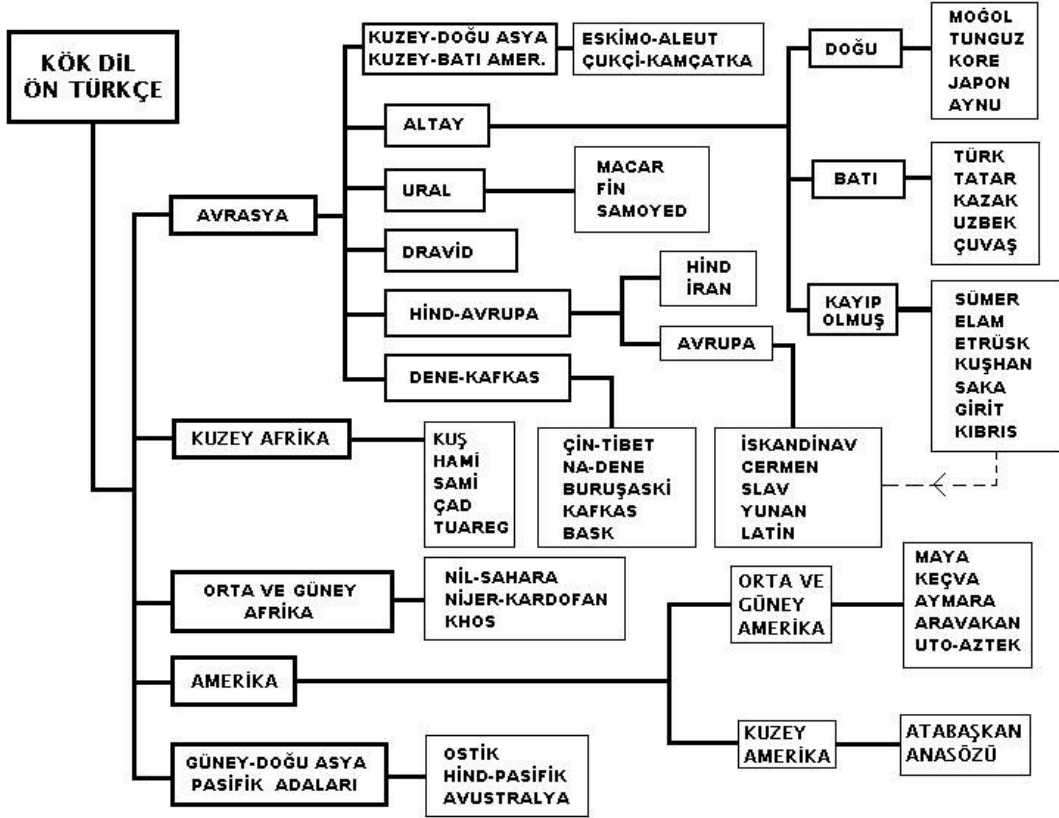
KÖK DİL
ÖN TÜRKÇE

AVRASYA

KUZEY-DOĞU ASYA
KUZEY-BATI AMER.

ESKİMO-ALEUT
ÇUKÇİ-KAMÇATKA

ALTAY

DOĞU

MOĞOL
TUNGUZ
KORE
JAPON
AYNU

BATI

TÜRK
TATAR
KAZAK
UZBEK
ÇUVAŞ

KAYIP
OLMUŞ

SÜMER
ELAM
ETRÜSK
KUŞHAN
SAKA
GİRİT
KIBRIS

URAL

MACAR
FİN
SAMOYED

DRAVİD

HİND-AVRUPA

HİND
İRAN

AVRUPA

İSKANDİNAV
CERMEN
SLAV
YUNAN
LATİN

DENE-KAFKAS

ÇİN-TİBET
NA-DENE
BURUŞASKİ
KAFKAS
BASK

KUZEY AFRİKA

KUŞ
HAMİ
SAMİ
ÇAD
TUAREG

ORTA VE GÜNEY
AFRİKA

NİL-SAHARA
NİJER-KARDOFAN
KHOS

AMERİKA

ORTA VE
GÜNEY
AMERİKA

MAYA
KEÇVA
AYMARA
ARAVAKAN
UTO-AZTEK

KUZEY
AMERİKA

ATABAŞKAN
ANASÖZÜ

GÜNEY-DOĞU ASYA
PASİFİK ADALARI

OSTİK
HİND-PASİFİK
AVUSTRALYA